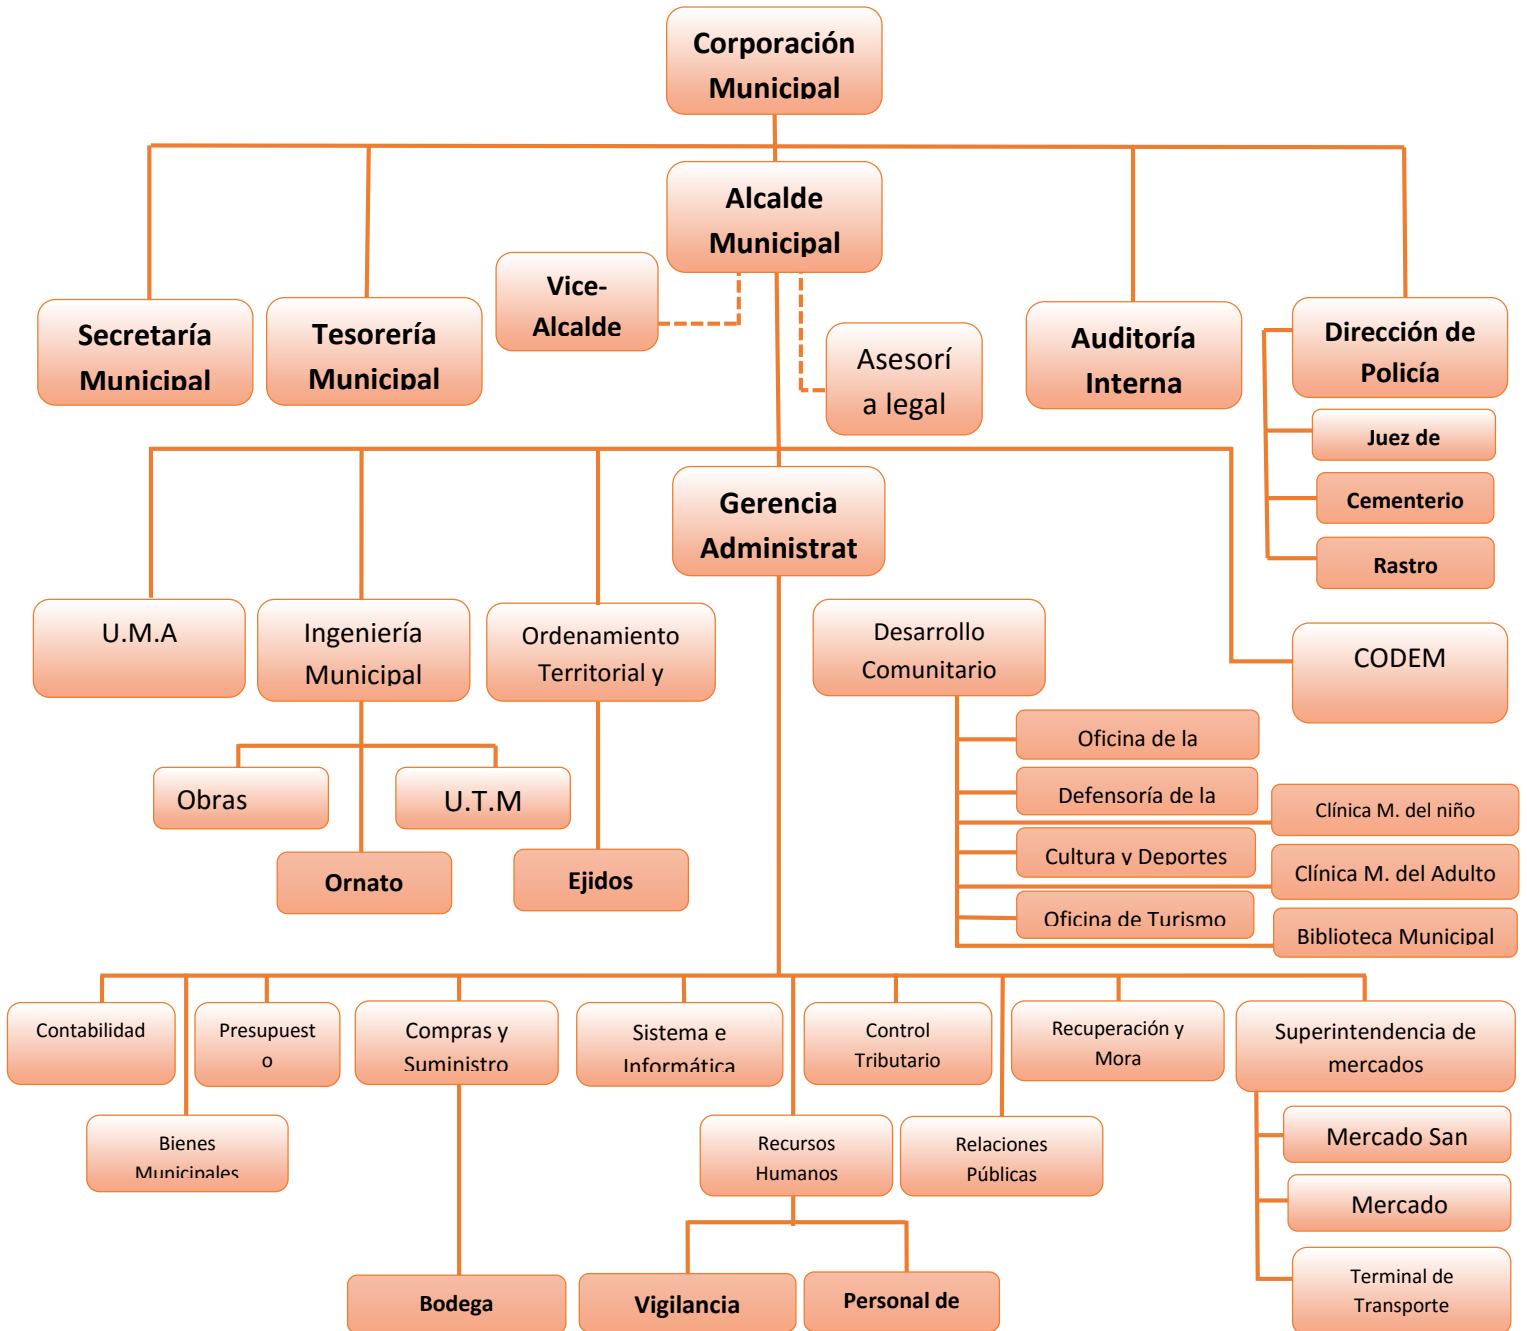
Corporación Municipal

Alcalde Municipal

Secretaría Municipal

Tesorería Municipal

Vice-Alcalde

Asesoría legal

Auditoría Interna

Dirección de Policía

Juez de

Cementerio

Rastro

Gerencia Administrat

U.M.A

Ingeniería Municipal

Ordenamiento Territorial y

Desarrollo Comunitario

CODEM

Obras

U.T.M

Ornato

Ejidos

Oficina de la

Defensoría de la

Cultura y Deportes

Oficina de Turismo

Clínica M. del niño

Clínica M. del Adulto

Biblioteca Municipal

Contabilidad

Presupuesto

Compras y Suministro

Sistema e Informática

Control Tributario

Recuperación y Mora

Superintendencia de mercados

Bienes Municipales

Recursos Humanos

Relaciones Públicas

Mercado San

Mercado

Terminal de Transporte

Bodega

Vigilancia

Personal de